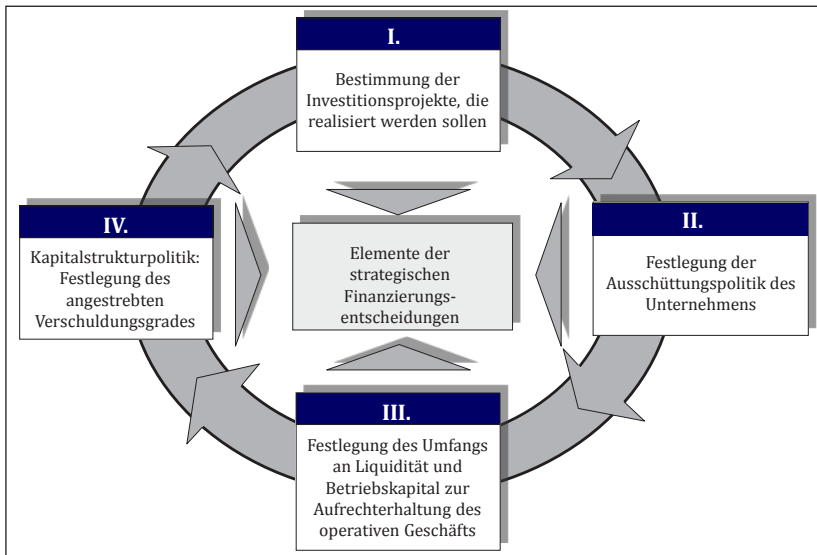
I.

Bestimmung der Investitionsprojekte, die realisiert werden sollen

II.

Festlegung der Ausschüttungspolitik des Unternehmens

III.

Festlegung des Umfangs an Liquidität und Betriebskapital zur Aufrechterhaltung des operativen Geschäfts

IV.

Kapitalstrukturpolitik: Festlegung des angestrebten Verschuldungsgrades

Elemente der strategischen Finanzierungsentscheidungen